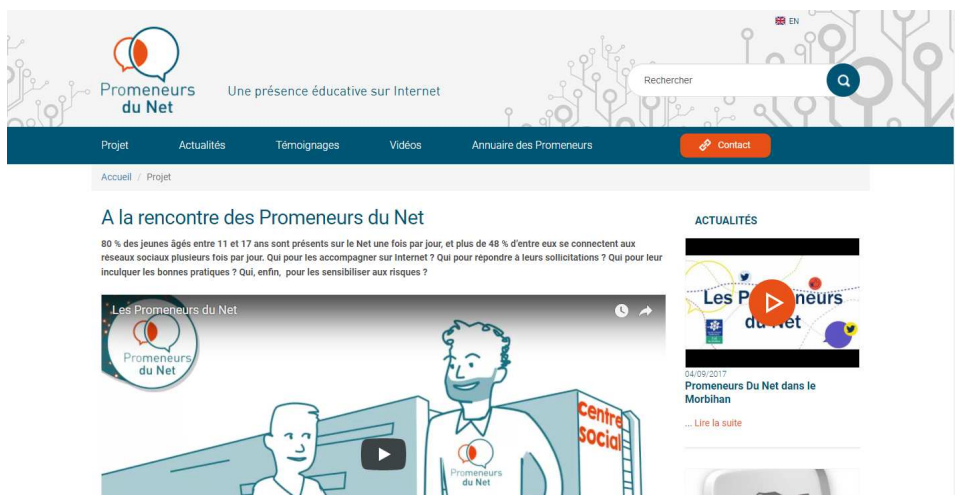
EN

Promeneurs du Net

Une présence éducative sur Internet

Rechercher

Projet
Actualités
Témoignages
Vidéos
Annuaire des Promeneurs
Contact

Accueil / Projet

A la rencontre des Promeneurs du Net

80 % des jeunes âgés entre 11 et 17 ans sont présents sur le Net une fois par jour, et plus de 48 % d'entre eux se connectent aux réseaux sociaux plusieurs fois par jour. Qui pour les accompagner sur Internet ? Qui pour répondre à leurs sollicitations ? Qui pour leur inculquer les bonnes pratiques ? Qui, enfin, pour les sensibiliser aux risques ?

Les Promeneurs du Net

Promeneurs du Net

centre social

Promeneurs du Net

ACTUALITÉS

Les Promeneurs du Net

04/09/2017
Promeneurs Du Net dans le Morbihan

... Lire la suite